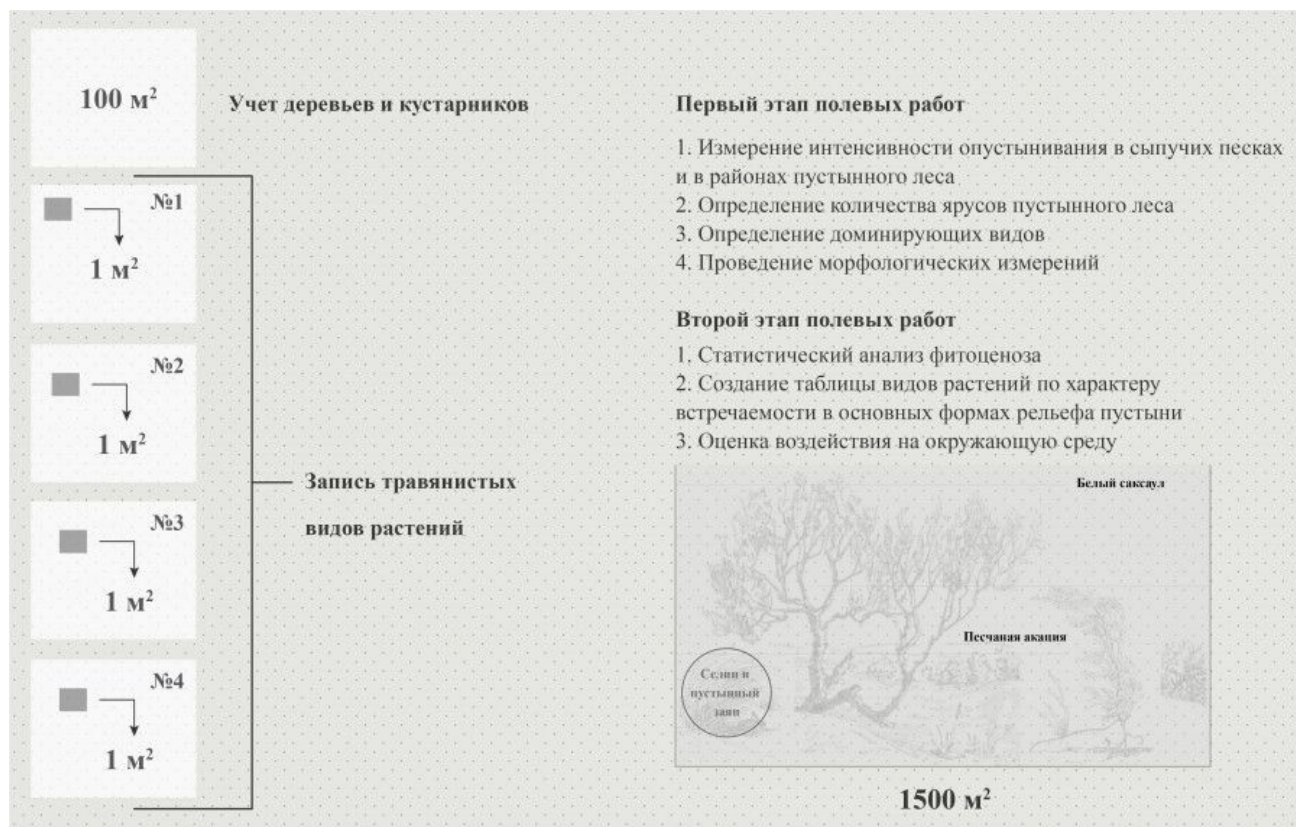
100 м$^2$

Учет деревьев и кустарников

№1

1 м$^2$

№2

1 м$^2$

№3

1 м$^2$

№4

1 м$^2$

Запись травянистых видов растений

Первый этап полевых работ

1. Измерение интенсивности опустынивания в сыпучих песках и в районах пустынного леса
2. Определение количества ярусов пустынного леса
3. Определение доминирующих видов
4. Проведение морфологических измерений

Второй этап полевых работ

1. Статистический анализ фитоценоза
2. Создание таблицы видов растений по характеру встречаемости в основных формах рельефа пустыни
3. Оценка воздействия на окружающую среду

Белый саксаул

Песчаная акация

Селин и пустынный заяц

1500 м$^2$